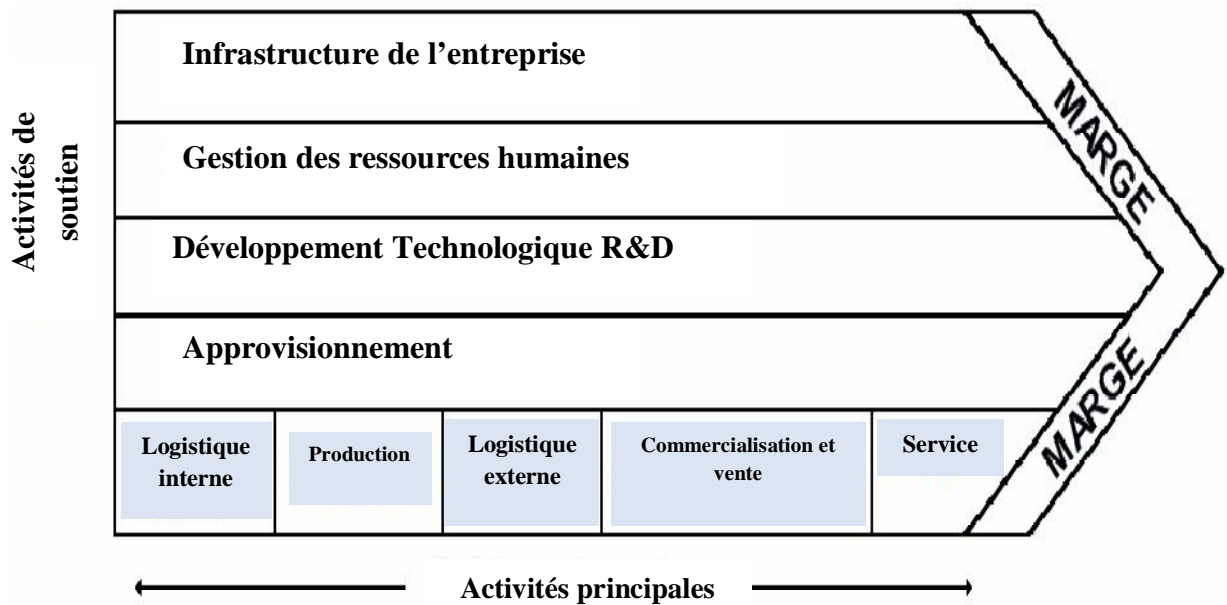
Activités de soutien

Infrastructure de l'entreprise

Gestion des ressources humaines

Développement Technologique R&D

Approvisionnement

MARGE

MARGE

| Logistique interne | Production | Logistique externe | Commercialisation et vente | Service |
|---|---|---|---|---|

Activités principales